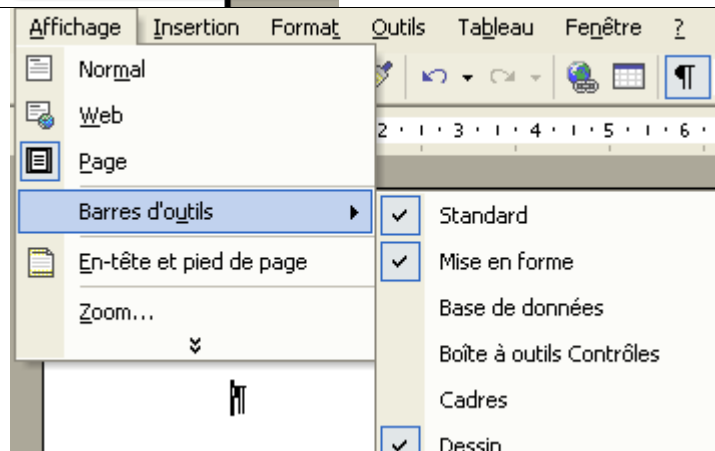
Affichage Insertion Format Outils Tableau Fenêtre ?

Normal
Web
Page
Barres d'outils
En-tête et pied de page
Zoom...

2 · 1 · 3 · 1 · 4 · 1 · 5 · 1 · 6 ·

Standard
Mise en forme
Base de données
Boîte à outils Contrôles
Cadres
Dessin